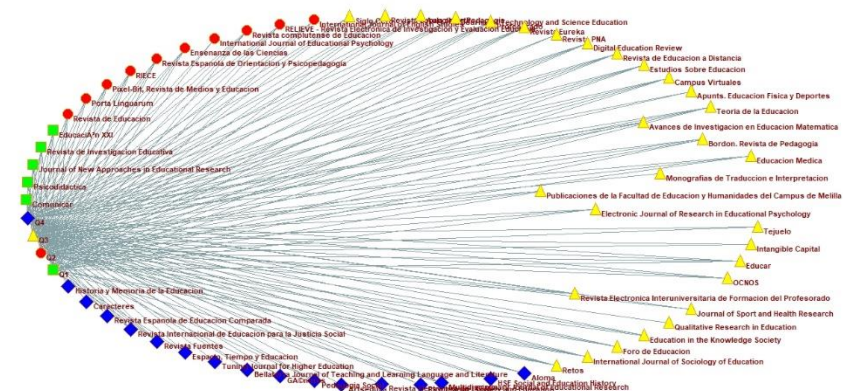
RELIEVE - Revista Electronica de Investigacion y Evaluacion Educativa
Revista complutense de Educacion
International Journal of Educational Psychology
Ensenanza de las Ciencias
Revista Espanola de Orientacion y Psicopedagogia
RIECE
Pixel-Bit. Revista de Medios y Educacion
Porta Linguarum
Revista de Educacion
EducaciÃ³n XXI
Revista de Investigacion Educativa
Journal of New Approaches in Educational Research
Psicodidactica
Comunicar
Q4
Q3
Q2
Q1
Historia y Memoria de la Educacion
Caracteres
Revista Espanola de Educacion Comparada
Revista Internacional de Educacion para la Justicia Social
Revista Fuentes
Espacio, Tiempo y Educacion
Tuning Journal for Higher Education
Bellaterra Journal of Teaching and Learning Language and Literature
GACeta
Aloma
Retos
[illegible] Technology and Science Education
Revista Eureka
Revista PNA
Digital Education Review
Revista de Educacion a Distancia
Estudios Sobre Educacion
Campus Virtuales
Apunts. Educacion Fisica y Deportes
Teoria de la Educacion
Avances de Investigacion en Educacion Matematica
Bordon. Revista de Pedagogia
Educacion Medica
Monografias de Traduccion e Interpretacion
Publicaciones de la Facultad de Educacion y Humanidades del Campus de Melilla
Electronic Journal of Research in Educational Psychology
Tejuelo
Intangible Capital
Educar
OCNOS
Revista Electronica Interuniversitaria de Formacion del Profesorado
Journal of Sport and Health Research
Qualitative Research in Education
Education in the Knowledge Society
Foro de Educacion
International Journal of Sociology of Education
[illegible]